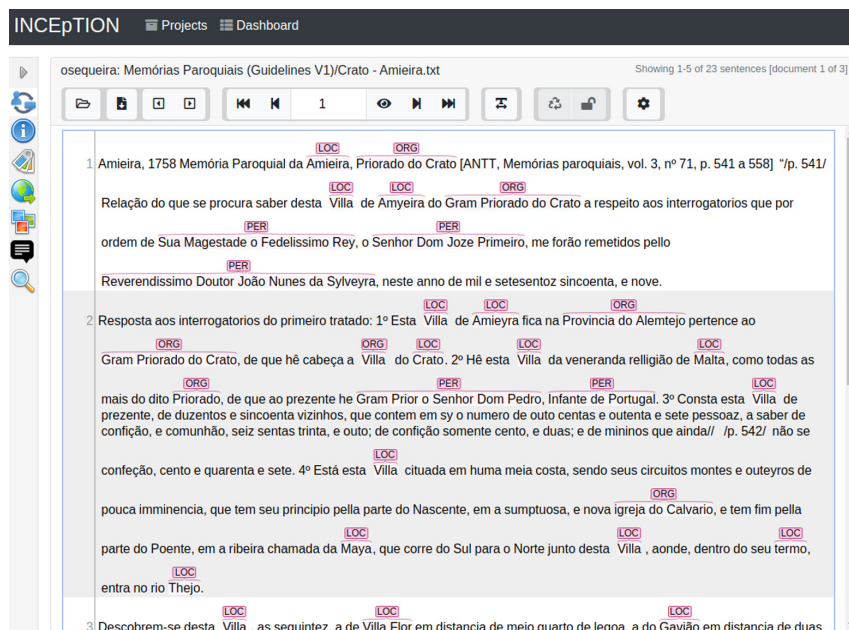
INCEpTION Projects Dashboard

osequeira: Memórias Paroquiais (Guidelines V1)/Crato - Amieira.txt

Showing 1-5 of 23 sentences [document 1 of 3]

1

1 Amieira, 1758 Memória Paroquial da Amieira (LOC), Priorado do Crato (ORG) [ANTT, Memórias paroquiais, vol. 3, nº 71, p. 541 a 558] "/p. 541/ Relação do que se procura saber desta Villa (LOC) de Amyeira (LOC) do Gram Priorado do Crato (ORG) a respeito aos interrogatorios que por ordem de Sua Magestade o Fedelissimo Rey (PER), o Senhor Dom Joze Primeiro (PER), me forão remetidos pello Reverendissimo Doutor João Nunes da Sylveyra (PER), neste anno de mil e setesentoz sincoenta, e nove.

2 Resposta aos interrogatorios do primeiro tratado: 1º Esta Villa (LOC) de Amieyra (LOC) fica na Provincia do Alemtejo (ORG) pertence ao Gram Priorado do Crato (ORG), de que hê cabeça a Villa (ORG) do Crato (LOC). 2º Hê esta Villa (LOC) da veneranda relligião de Malta (LOC), como todas as mais do dito Priorado (ORG), de que ao prezente he Gram Prior o Senhor Dom Pedro (PER), Infante de Portugal (PER). 3º Consta esta Villa (LOC) de prezente, de duzentos e sincoenta vizinhos, que contem em sy o numero de outo centas e outenta e sete pessoaz, a saber de confição, e comunhão, seiz sentas trinta, e outo; de confição somente cento, e duas; e de mininos que ainda// /p. 542/ não se confeção, cento e quarenta e sete. 4º Está esta Villa (LOC) cituada em huma meia costa, sendo seus circuitos montes e outeyros de pouca imminencia, que tem seu principio pella parte do Nascente, em a sumptuosa, e nova igreja do Calvario (ORG), e tem fim pella parte do Poente, em a ribeira chamada da Maya (LOC), que corre do Sul para o Norte junto desta Villa (LOC), aonde, dentro do seu termo (LOC), entra no rio Thejo (LOC).

3 Descobrem-se desta Villa (LOC) as seguintez, a de Villa Flor (LOC) em distancia de meio quarto de legoa, a do Gavião (LOC) em distancia de duas